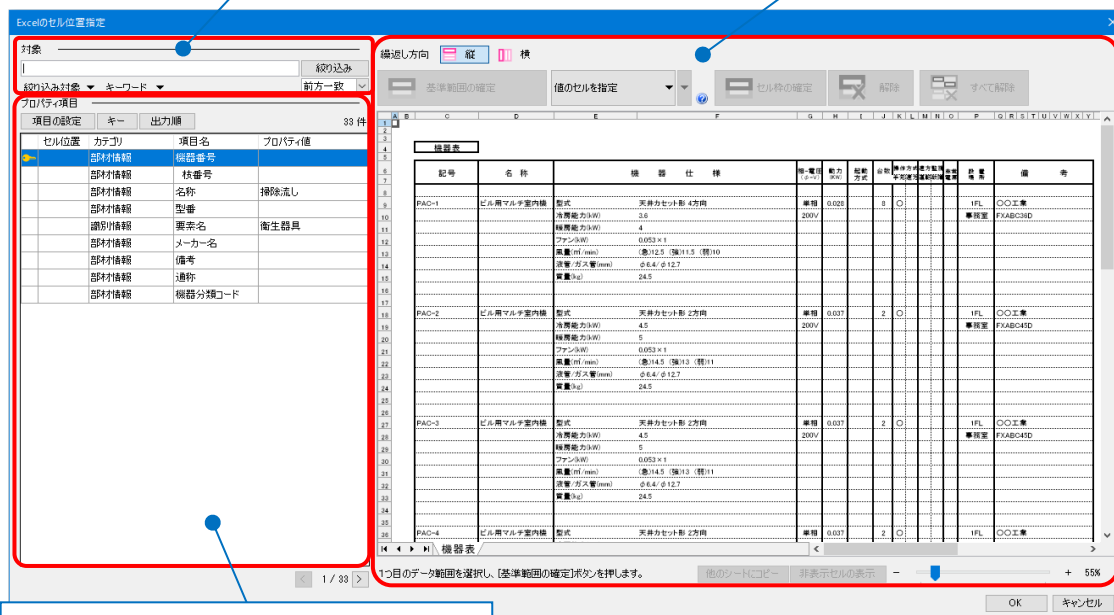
Excelのセル位置指定

対象
絞り込み
絞り込み対象 ▼ キーワード ▼
前方一致

プロパティ項目
項目の設定 キー 出力順
33 件

| セル位置 | カテゴリ | 項目名 | プロパティ値 |
|---|---|---|---|
| | 部材情報 | 機器番号 | |
| | 部材情報 | 枝番号 | |
| | 部材情報 | 名称 | 掃除流し |
| | 部材情報 | 型番 | |
| | 識別情報 | 要素名 | 衛生器具 |
| | 部材情報 | メーカー名 | |
| | 部材情報 | 備考 | |
| | 部材情報 | 通称 | |
| | 部材情報 | 機器分類コード | |

1 / 33

繰返し方向 縦 横
基準範囲の確定
値のセルを指定
セル枠の確定
解除
すべて解除

機器表

| 記号 | 名称 | 機器仕様 | | 相-電圧 | 動力(kW) | 起動方式 | 台数 | | | | | 設置場所 | 備考 |
|---|---|---|---|---|---|---|---|---|---|---|---|---|---|
| PAC-1 | ビル用マルチ室内機 | 型式 | 天井カセット形 4方向 | 単相 200V | 0.028 | | 8 | ○ | | | | | ○○工業 FXABC38D |
| | | 冷房能力(kW) | 3.6 | | | | | | | | | | |
| | | 暖房能力(kW) | 4 | | | | | | | | | | |
| | | ファン(kW) | 0.053×1 | | | | | | | | | | |
| | | 風量(㎥/min) | (急)12.5 (強)11.5 (弱)10 | | | | | | | | | | |
| | | 液管/ガス管(mm) | φ6.4/φ12.7 | | | | | | | | | | |
| | | 質量(kg) | 24.5 | | | | | | | | | | |
| PAC-2 | ビル用マルチ室内機 | 型式 | 天井カセット形 2方向 | 単相 200V | 0.037 | | 2 | ○ | | | | 1FL 事務室 | ○○工業 FXABC45D |
| | | 冷房能力(kW) | 4.5 | | | | | | | | | | |
| | | 暖房能力(kW) | 5 | | | | | | | | | | |
| | | ファン(kW) | 0.053×1 | | | | | | | | | | |
| | | 風量(㎥/min) | (急)14.5 (強)13 (弱)11 | | | | | | | | | | |
| | | 液管/ガス管(mm) | φ6.4/φ12.7 | | | | | | | | | | |
| | | 質量(kg) | 24.5 | | | | | | | | | | |
| PAC-3 | ビル用マルチ室内機 | 型式 | 天井カセット形 2方向 | 単相 200V | 0.037 | | 2 | ○ | | | | 1FL 事務室 | ○○工業 FXABC45D |
| | | 冷房能力(kW) | 4.5 | | | | | | | | | | |
| | | 暖房能力(kW) | 5 | | | | | | | | | | |
| | | ファン(kW) | 0.053×1 | | | | | | | | | | |
| | | 風量(㎥/min) | (急)14.5 (強)13 (弱)11 | | | | | | | | | | |
| | | 液管/ガス管(mm) | φ6.4/φ12.7 | | | | | | | | | | |
| | | 質量(kg) | 24.5 | | | | | | | | | | |
| PAC-4 | ビル用マルチ室内機 | 型式 | 天井カセット形 2方向 | 単相 | 0.037 | | 2 | ○ | | | | 1FL | ○○工業 |

機器表

1つ目のデータ範囲を選択し、[基準範囲の確定]ボタンを押します。
他のシートにコピー 非表示セルの表示
55%
OK キャンセル